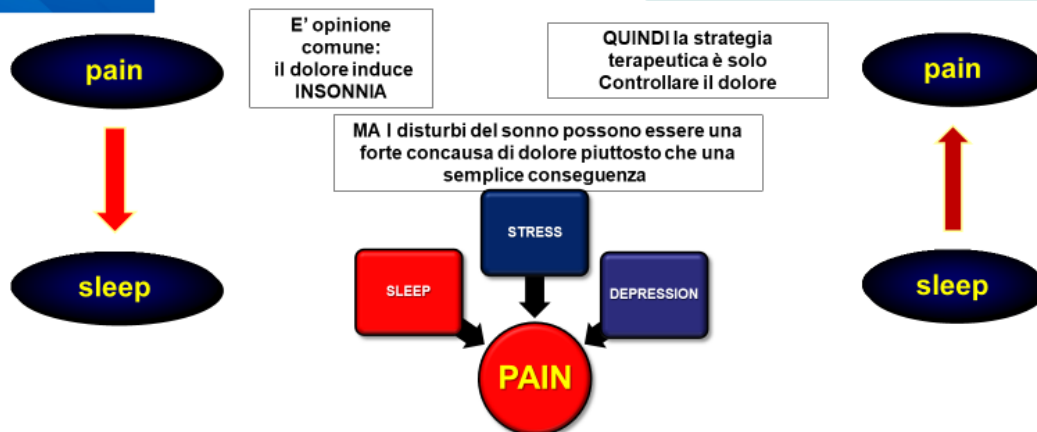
pain

sleep

E' opinione comune: il dolore induce INSONNIA

QUINDI la strategia terapeutica è solo Controllare il dolore

MA I disturbi del sonno possono essere una forte concausa di dolore piuttosto che una semplice conseguenza

STRESS

SLEEP

DEPRESSION

PAIN

pain

sleep